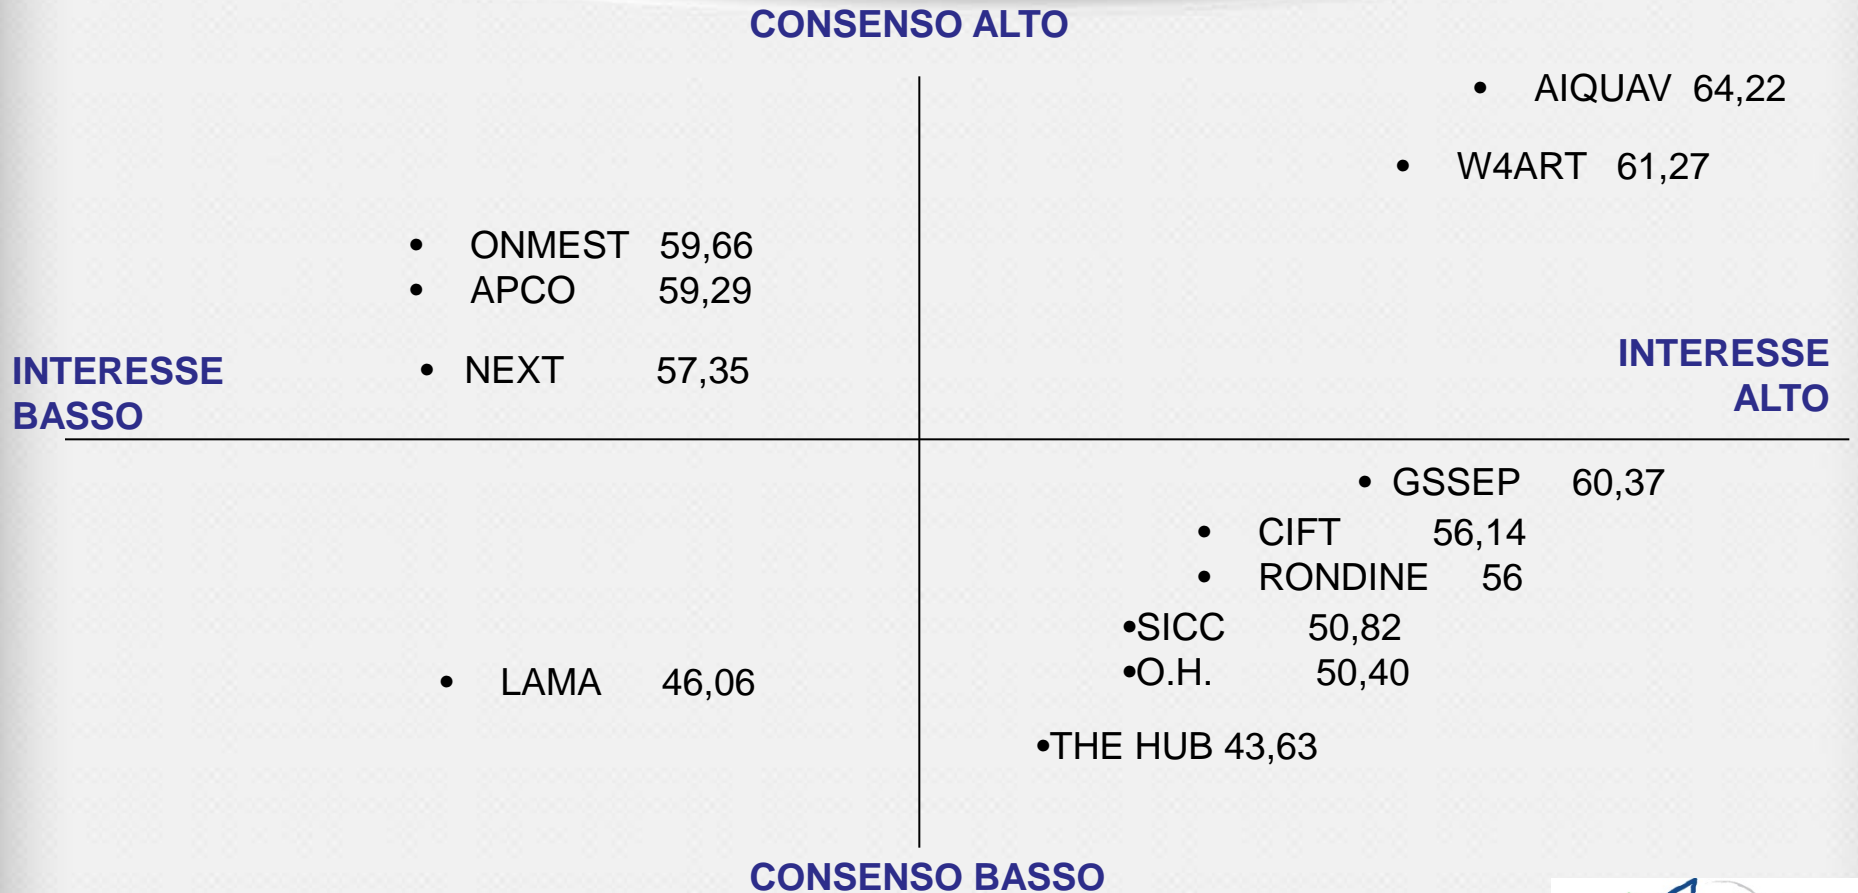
CONSENSO ALTO

- AIQUAV 64,22
- W4ART 61,27

- ONMEST 59,66
- APCO 59,29
- NEXT 57,35

INTERESSE BASSO

INTERESSE ALTO

- GSSEP 60,37
- CIFT 56,14
- RONDINE 56

•SICC 50,82
•O.H. 50,40

•THE HUB 43,63

- LAMA 46,06

CONSENSO BASSO